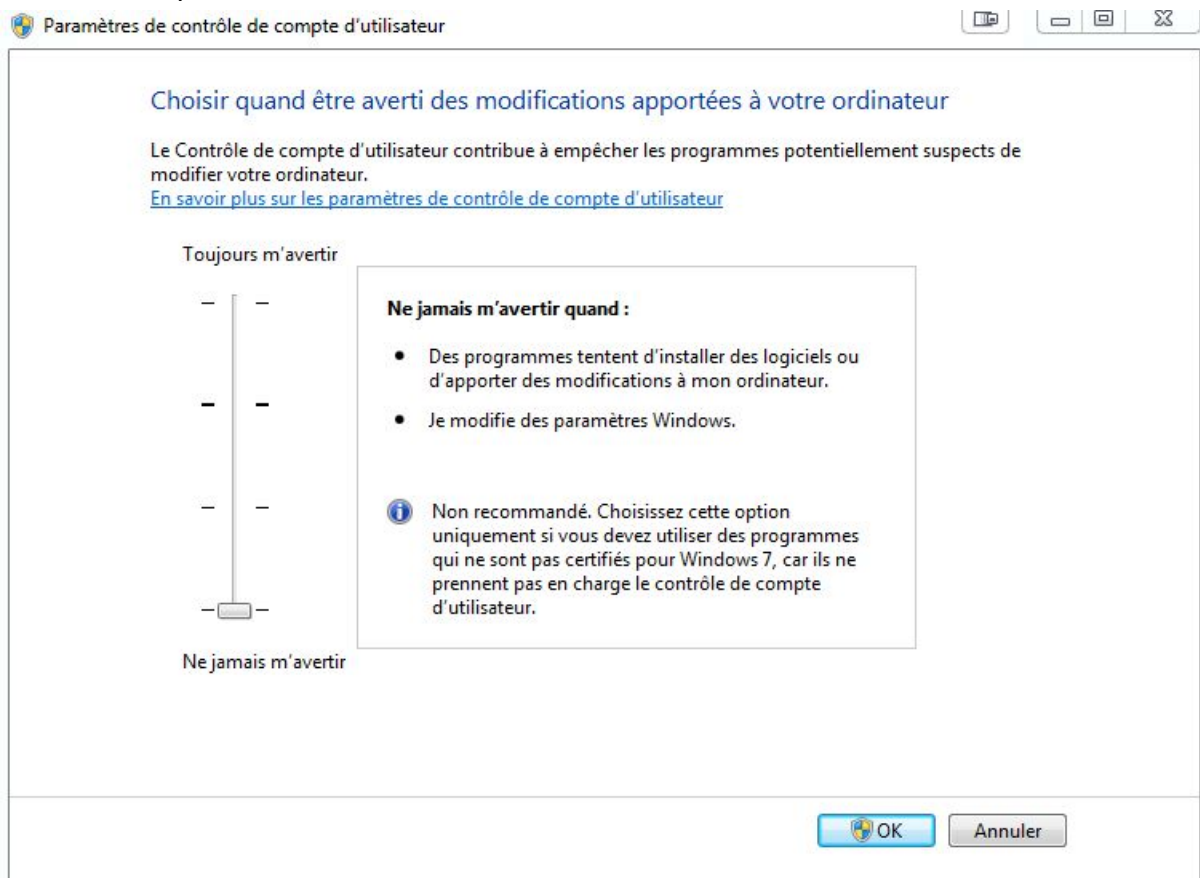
Paramètres de contrôle de compte d'utilisateur

Choisir quand être averti des modifications apportées à votre ordinateur

Le Contrôle de compte d'utilisateur contribue à empêcher les programmes potentiellement suspects de modifier votre ordinateur.
En savoir plus sur les paramètres de contrôle de compte d'utilisateur

Toujours m'avertir

Ne jamais m'avertir

Ne jamais m'avertir quand :

- Des programmes tentent d'installer des logiciels ou d'apporter des modifications à mon ordinateur.
- Je modifie des paramètres Windows.

Non recommandé. Choisissez cette option uniquement si vous devez utiliser des programmes qui ne sont pas certifiés pour Windows 7, car ils ne prennent pas en charge le contrôle de compte d'utilisateur.

OK Annuler